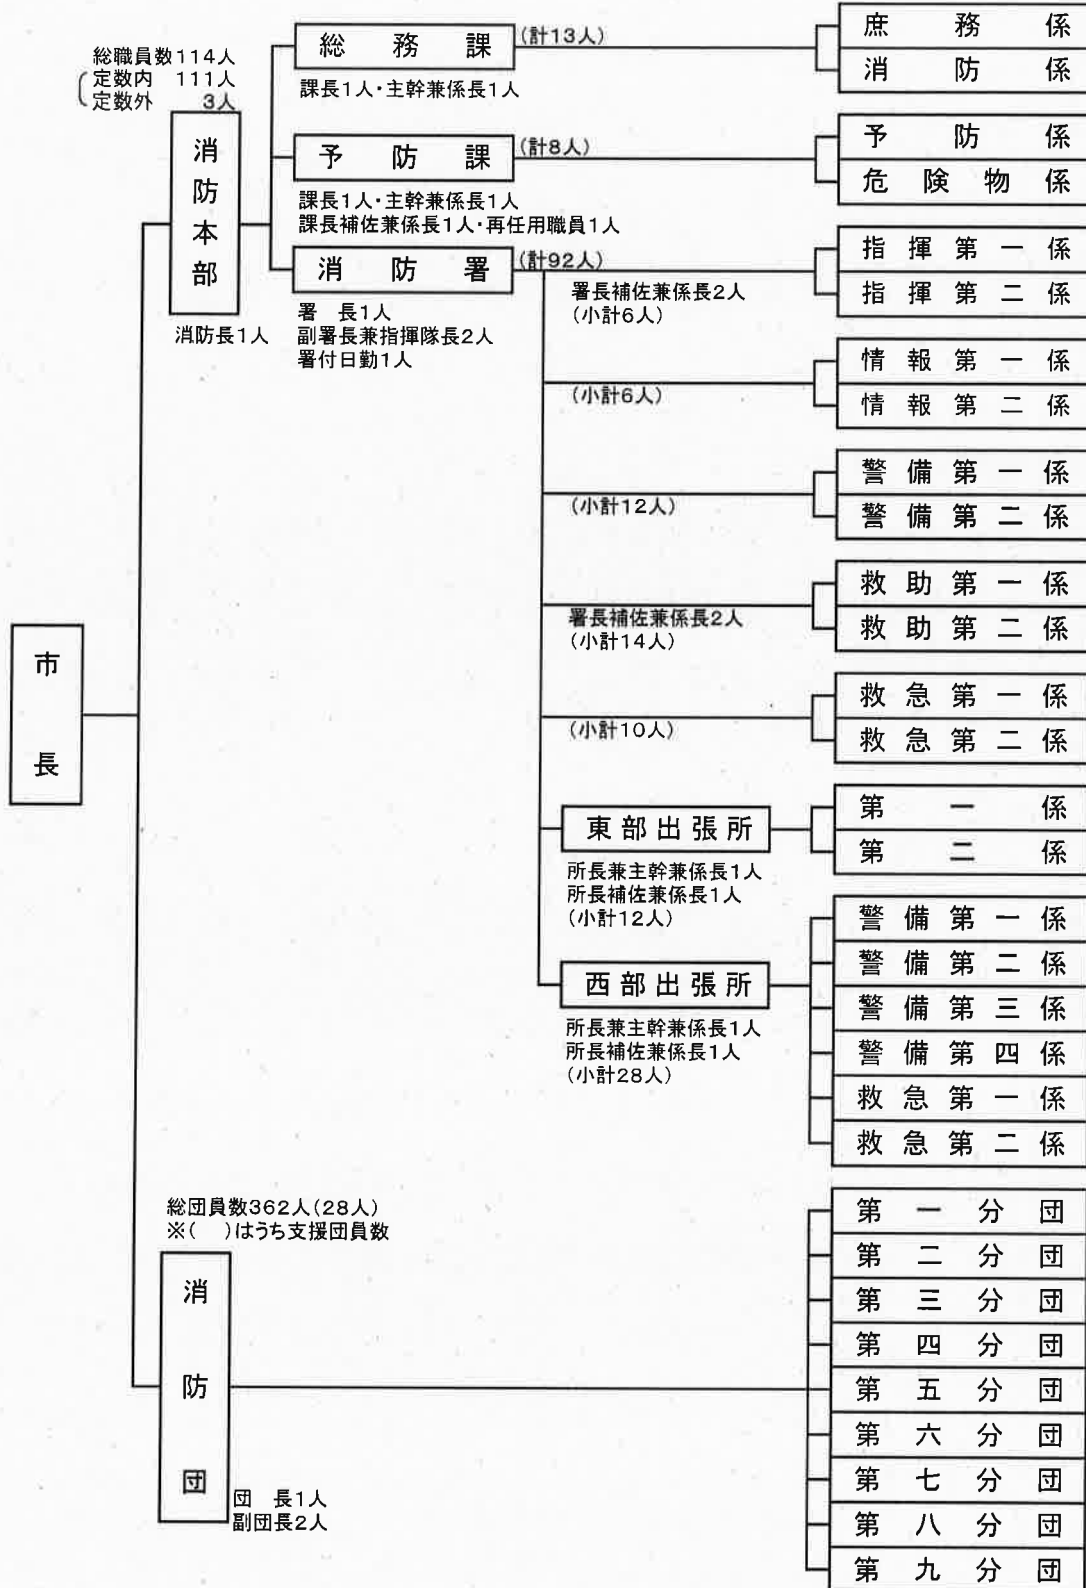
市長

総職員数114人
定数内　111人
定数外　3人

消防本部
消防長1人

総務課　(計13人)
課長1人・主幹兼係長1人
庶務係
消防係

予防課　(計8人)
課長1人・主幹兼係長1人
課長補佐兼係長1人・再任用職員1人
予防係
危険物係

消防署　(計92人)
署長1人
副署長兼指揮隊長2人
署付日勤1人

署長補佐兼係長2人
(小計6人)
指揮第一係
指揮第二係

(小計6人)
情報第一係
情報第二係

(小計12人)
警備第一係
警備第二係

署長補佐兼係長2人
(小計14人)
救助第一係
救助第二係

(小計10人)
救急第一係
救急第二係

東部出張所
所長兼主幹兼係長1人
所長補佐兼係長1人
(小計12人)
第一係
第二係

西部出張所
所長兼主幹兼係長1人
所長補佐兼係長1人
(小計28人)
警備第一係
警備第二係
警備第三係
警備第四係
救急第一係
救急第二係

総団員数362人(28人)
※(　)はうち支援団員数

消防団
団　長1人
副団長2人

第一分団
第二分団
第三分団
第四分団
第五分団
第六分団
第七分団
第八分団
第九分団